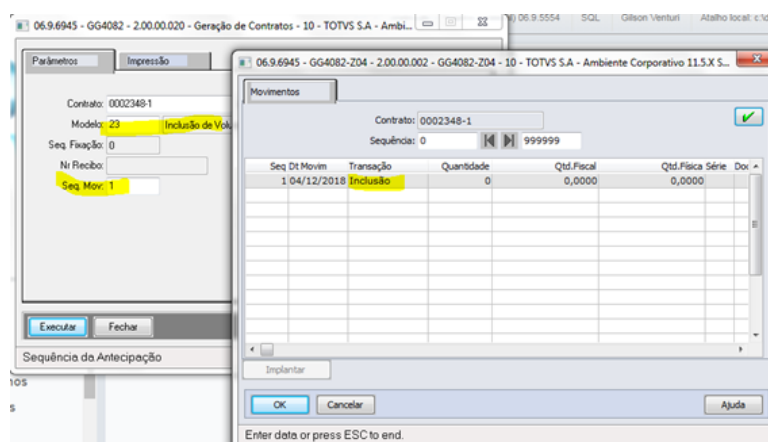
06.9.6945 - GG4082 - 2.00.00.020 - Geração de Contratos - 10 - TOTVS S.A - Ambi...

06.9.5554 SQL Gilson Venturi Atalho local: c:\c

Parâmetros | Impressão

Contrato: 0002348-1
Modelo: 23 Inclusão de Volu
Seq. Fixação: 0
Nr Recibo:
Seq. Mov: 1

Executar | Fechar

Sequência da Antecipação

nos
s

06.9.6945 - GG4082-Z04 - 2.00.00.002 - GG4082-Z04 - 10 - TOTVS S.A - Ambiente Corporativo 11.5.X S...

Movimentos

Contrato: 0002348-1
Sequência: 0 999999

| Seq | Dt Movim | Transação | Quantidade | Qtd.Fiscal | Qtd.Física | Série | Do |
|---|---|---|---|---|---|---|---|
| 1 | 04/12/2018 | Inclusão | 0 | 0,0000 | 0,0000 | | |

Implantar

OK | Cancelar | Ajuda

Enter data or press ESC to end.